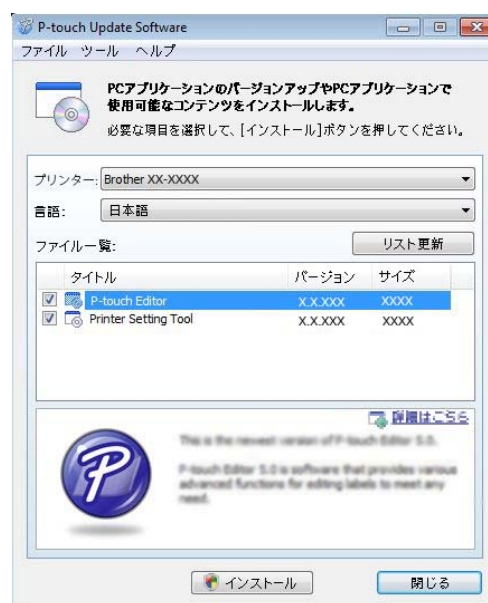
P-touch Update Software

ファイル ツール ヘルプ

PCアプリケーションのバージョンアップやPCアプリケーションで使用可能なコンテンツをインストールします。

必要な項目を選択して、[インストール]ボタンを押してください。

プリンター: Brother XX-XXXX

言語: 日本語

ファイル一覧:

リスト更新

| タイトル | バージョン | サイズ |
|---|---|---|
| P-touch Editor | X.X.XXX | XXXX |
| Printer Setting Tool | X.X.XXX | XXXX |

詳細はこちら

This is the newest version of P-touch Editor 5.0.

P-touch Editor 5.0 is software that provides various advanced functions for editing labels to meet any need.

インストール

閉じる